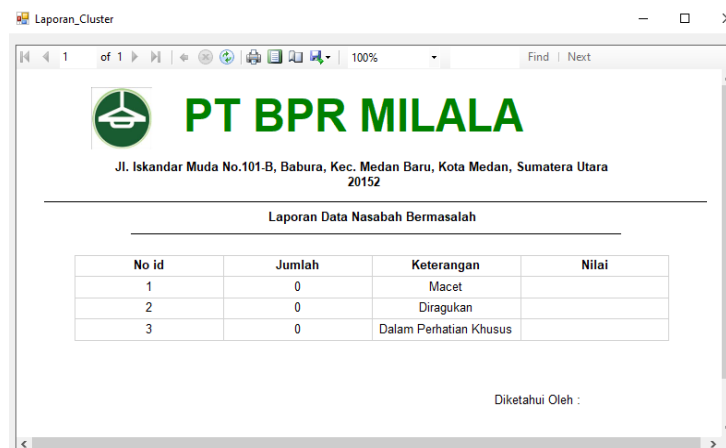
Laporan_Cluster

1 of 1 100% Find | Next

PT BPR MILALA

Jl. Iskandar Muda No.101-B, Babura, Kec. Medan Baru, Kota Medan, Sumatera Utara 20152

Laporan Data Nasabah Bermasalah

| No id | Jumlah | Keterangan | Nilai |
|---|---|---|---|
| 1 | 0 | Macet | |
| 2 | 0 | Diragukan | |
| 3 | 0 | Dalam Perhatian Khusus | |

Diketahui Oleh :